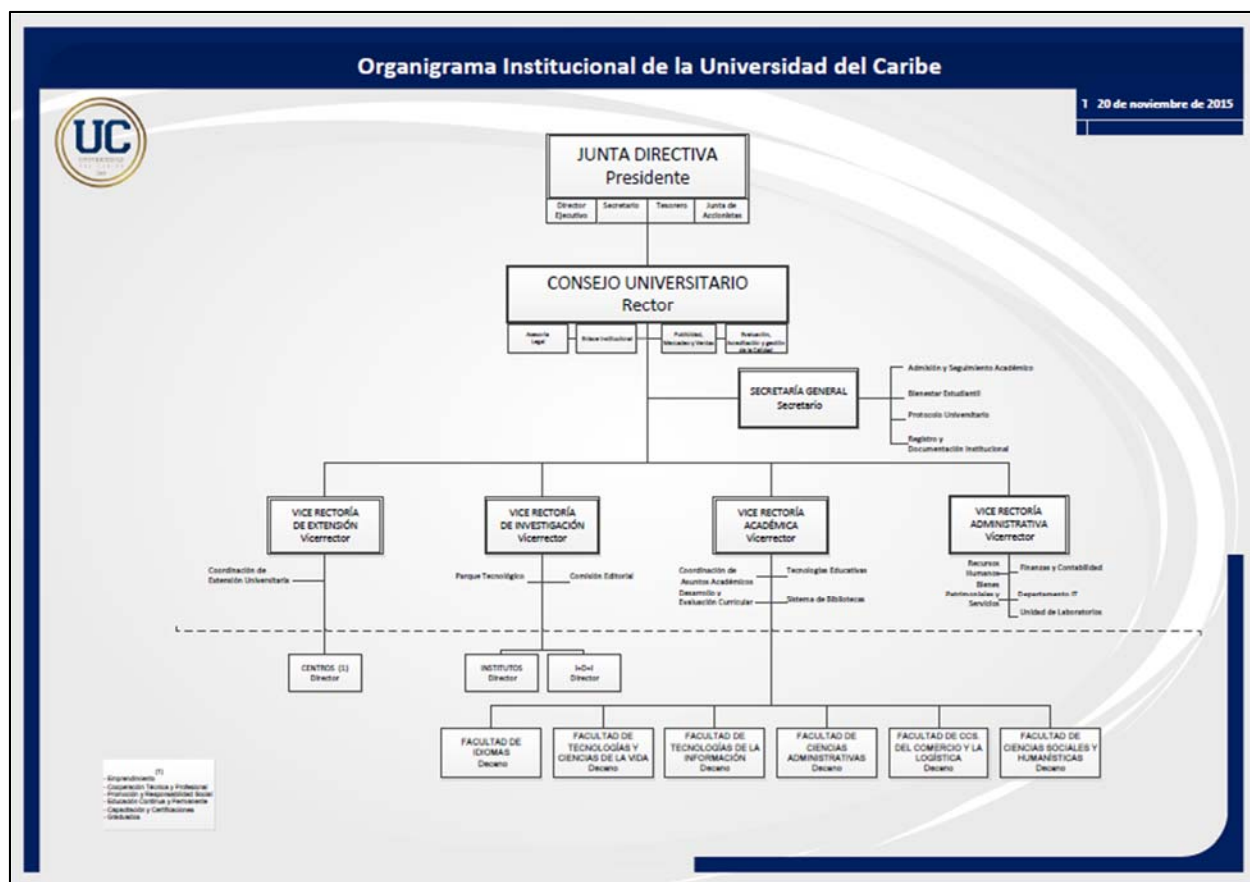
Organigrama Institucional de la Universidad del Caribe

1 20 de noviembre de 2015

UC

JUNTA DIRECTIVA
Presidente

Director Ejecutivo | Secretario | Tesorero | Junta de Accionistas

CONSEJO UNIVERSITARIO
Rector

Asesoría Legal | Enlace Institucional | Publicidad, Mercadeo y Ventas | Evaluación, Acreditación y gestión de la Calidad

SECRETARÍA GENERAL
Secretario

Admisión y Seguimiento Académico
Bienestar Estudiantil
Protocolo Universitario
Registro y Documentación Institucional

VICE RECTORÍA DE EXTENSIÓN
Vicerrector

Coordinación de Extensión Universitaria

VICE RECTORÍA DE INVESTIGACIÓN
Vicerrector

Parque Tecnológico
Comisión Editorial

VICE RECTORÍA ACADÉMICA
Vicerrector

Coordinación de Asuntos Académicos
Tecnologías Educativas
Desarrollo y Evaluación Curricular
Sistema de Bibliotecas

VICE RECTORÍA ADMINISTRATIVA
Vicerrector

Recursos Humanos
Finanzas y Contabilidad
Bienes Patrimoniales y Servicios
Departamento IT
Unidad de Laboratorios

CENTROS (1)
Director

INSTITUTOS
Director

I+D+I
Director

FACULTAD DE IDIOMAS
Decano

FACULTAD DE TECNOLOGÍAS Y CIENCIAS DE LA VIDA
Decano

FACULTAD DE TECNOLOGÍAS DE LA INFORMACIÓN
Decano

FACULTAD DE CIENCIAS ADMINISTRATIVAS
Decano

FACULTAD DE CCS. DEL COMERCIO Y LA LOGÍSTICA
Decano

FACULTAD DE CIENCIAS SOCIALES Y HUMANÍSTICAS
Decano

(1)
- Emprendimiento
- Cooperación Técnica y Profesional
- Promoción y Responsabilidad Social
- Educación Continua y Permanente
- Capacitación y Certificaciones
- Graduados